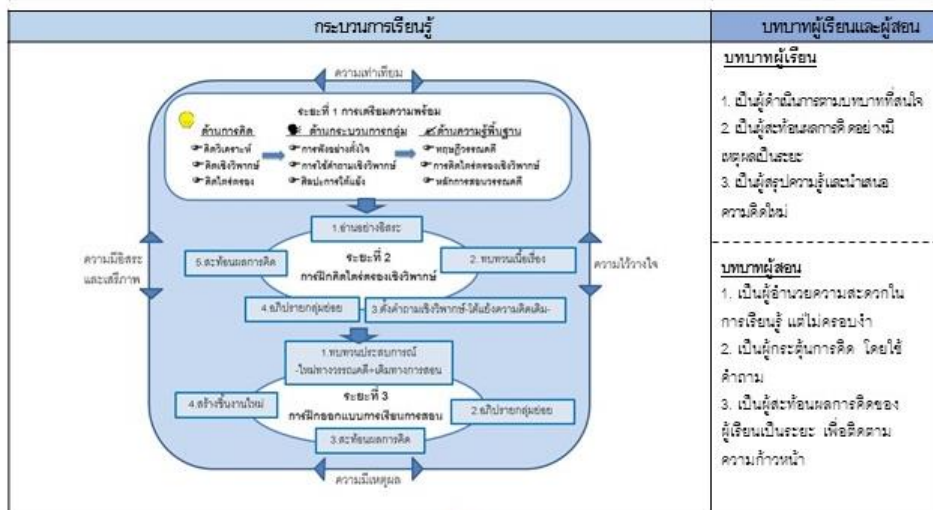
| กระบวนการเรียนรู้ | บทบาทผู้เรียนและผู้สอน |
|---|---|
| ความเท่าเทียม<br><br>ระยะที่ 1 การเตรียมความพร้อม<br>ด้านการคิด: คิดวิเคราะห์, คิดเชิงวิพากษ์, คิดใคร่ครวญ<br>ด้านกระบวนการกลุ่ม: การฟังอย่างตั้งใจ, การใช้คำถามเชิงวิพากษ์, ศิลปะการโต้แย้ง<br>ด้านความรู้พื้นฐาน: ทฤษฎีวรรณคดี, การคิดใคร่ครวญเชิงวิพากษ์, หลักการสอนวรรณคดี<br><br>1.อ่านอย่างอิสระ<br>ระยะที่ 2 การฝึกคิดใคร่ครวญเชิงวิพากษ์<br>5.สะท้อนผลการคิด<br>2. พบพานเนื้อเรื่อง<br>4.อภิปรายกลุ่มย่อย<br>3.ตั้งคำถามเชิงวิพากษ์-โต้แย้งความคิดเดิม-<br><br>1.พบพานประสบการณ์ -ใหม่ทางวรรณคดี+เดิมทางการสอน<br>ระยะที่ 3 การฝึกออกแบบการเรียนการสอน<br>4.สร้างชิ้นงานใหม่<br>2.อภิปรายกลุ่มย่อย<br>3.สะท้อนผลการคิด<br><br>ความมีอิสระและเสรีภาพ<br>ความไว้วางใจ<br>ความมีเหตุผล | บทบาทผู้เรียน<br>1. เป็นผู้ดำเนินการตามบทบาทที่สนใจ<br>2. เป็นผู้สะท้อนผลการคิดอย่างมีเหตุผลเป็นระยะ<br>3. เป็นผู้สรุปความรู้และนำเสนอความคิดใหม่<br><br>บทบาทผู้สอน<br>1. เป็นผู้อำนวยความสะดวกในการเรียนรู้ แต่ไม่ครอบงำ<br>2. เป็นผู้กระตุ้นการคิด โดยใช้คำถาม<br>3. เป็นผู้สะท้อนผลการคิดของผู้เรียนเป็นระยะ เพื่อติดตามความก้าวหน้า |